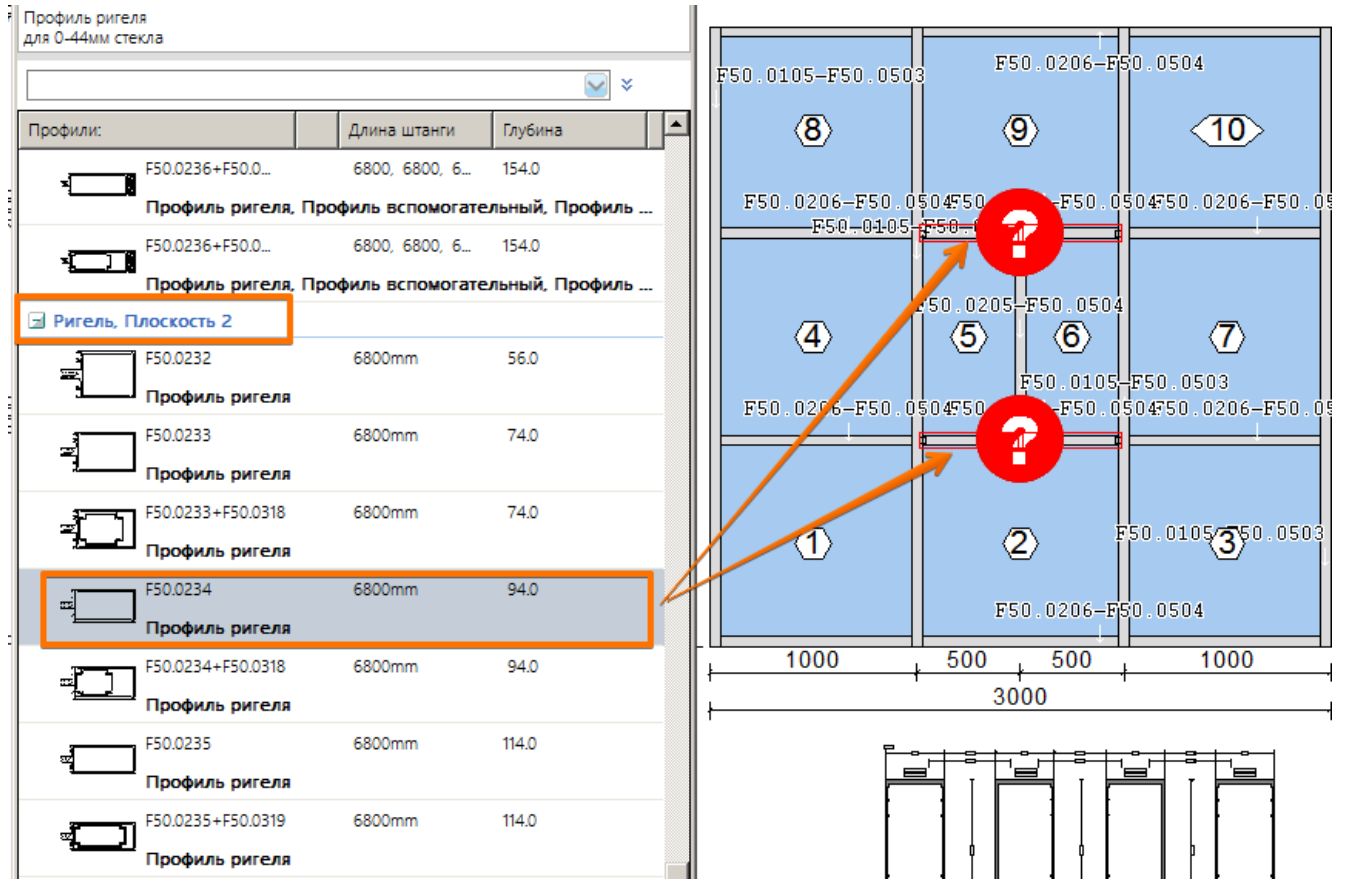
Профиль ригеля
для 0-44мм стекла

| Профили: | | Длина штанги | Глубина |
|---|---|---|---|
| F50.0236+F50.0... | | 6800, 6800, 6... | 154.0 |
| Профиль ригеля, Профиль вспомогательный, Профиль ... | | | |
| F50.0236+F50.0... | | 6800, 6800, 6... | 154.0 |
| Профиль ригеля, Профиль вспомогательный, Профиль ... | | | |
| Ригель, Плоскость 2 | | | |
| F50.0232 | | 6800mm | 56.0 |
| Профиль ригеля | | | |
| F50.0233 | | 6800mm | 74.0 |
| Профиль ригеля | | | |
| F50.0233+F50.0318 | | 6800mm | 74.0 |
| Профиль ригеля | | | |
| F50.0234 | | 6800mm | 94.0 |
| Профиль ригеля | | | |
| F50.0234+F50.0318 | | 6800mm | 94.0 |
| Профиль ригеля | | | |
| F50.0235 | | 6800mm | 114.0 |
| Профиль ригеля | | | |
| F50.0235+F50.0319 | | 6800mm | 114.0 |
| Профиль ригеля | | | |

F50.0105–F50.0503
F50.0206–F50.0504
8
9
10
F50.0206–F50.0504 F50 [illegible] –F50.0504 F50.0206–F50.0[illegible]
F50.0105–F50.0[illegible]
F50.0205–F50.0504
4
5
6
7
F50.0105–F50.0503
F50.0206–F50.0504 F50 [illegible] –F50.0504 F50.0206–F50.0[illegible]
1
2
F50.0105–F50.0503
3
F50.0206–F50.0504
1000
500
500
1000
3000